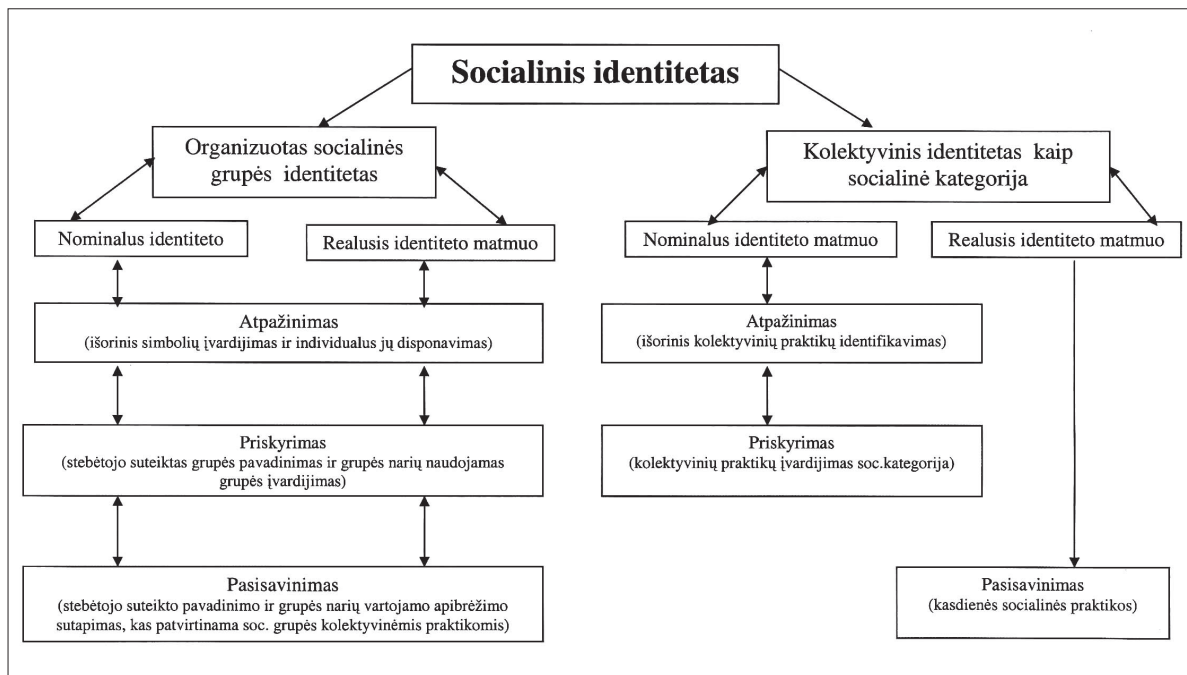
Socialinis identitetas

Organizuotas socialinės grupės identitetas

Nominalus identiteto

Realusis identiteto matmuo

Atpažinimas
(išorinis simbolių įvardijimas ir individualus jų disponavimas)

Priskyrimas
(stebėtojo suteiktas grupės pavadinimas ir grupės narių naudojamas grupės įvardijimas)

Pasisavinimas
(stebėtojo suteikto pavadinimo ir grupės narių vartojamo apibrėžimo sutapimas, kas patvirtinama soc. grupės kolektyvinėmis praktikomis)

Kolektyvinis identitetas kaip socialinė kategorija

Nominalus identiteto matmuo

Realusis identiteto matmuo

Atpažinimas
(išorinis kolektyvinių praktikų identifikavimas)

Priskyrimas
(kolektyvinių praktikų įvardijimas soc.kategorija)

Pasisavinimas
(kasdienės socialinės praktikos)